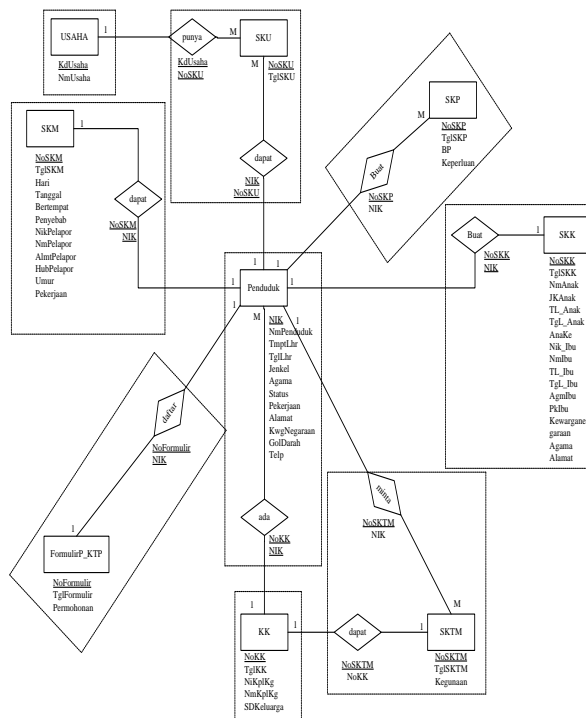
USAHA
1
KdUsaha
NmUsaha

punya
M
KdUsaha
NoSKU

SKU
M
NoSKU
TglSKU

dapat
NIK
NoSKU

SKM
1
NoSKM
TglSKM
Hari
Tanggal
Bertempat
Penyebab
NikPelapor
NmPelapor
AlmtPelapor
HubPelapor
Umur
Pekerjaan

dapat
NoSKM
NIK

SKP
M
NoSKP
TglSKP
BP
Keperluan

Buat
NoSKP
NIK

Buat
1
NoSKK
NIK

SKK
NoSKK
TglSKK
NmAnak
JKAnak
TL_Anak
TgL_Anak
AnaKe
Nik_Ibu
NmIbu
TL_Ibu
TgL_Ibu
AgmIbu
PkIbu
Kewargane
garaan
Agama
Alamat

1
1
1
1
Penduduk
1
M
1
NIK
NmPenduduk
TmptLhr
TglLhr
Jenkel
Agama
Status
Pekerjaan
Alamat
KwgNegaraan
GolDarah
Telp

daftar
NoFormulir
NIK

1
FormulirP_KTP
NoFormulir
TglFormulir
Permohonan

ada
NoKK
NIK

minta
NoSKTM
NIK

1
KK
1
NoKK
TglKK
NiKplKg
NmKplKg
SDKeluarga

dapat
NoSKTM
NoKK

M
SKTM
NoSKTM
TglSKTM
Kegunaan